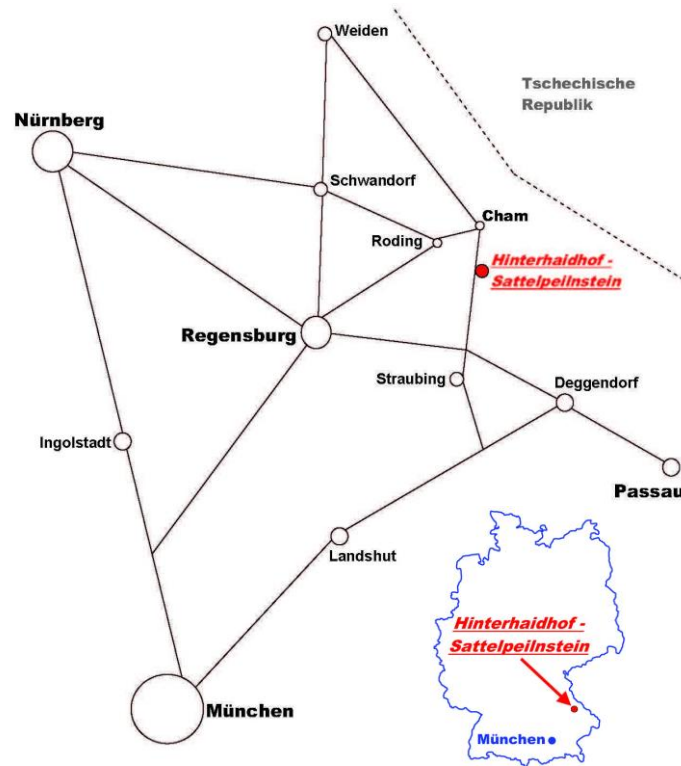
Weiden

Tschechische Republik

Nürnberg

Schwandorf

Cham

Roding

Hinterhaidhof - Sattelpeilnstein

Regensburg

Straubing

Deggendorf

Ingolstadt

Passau

Landshut

Hinterhaidhof - Sattelpeilnstein

München

München